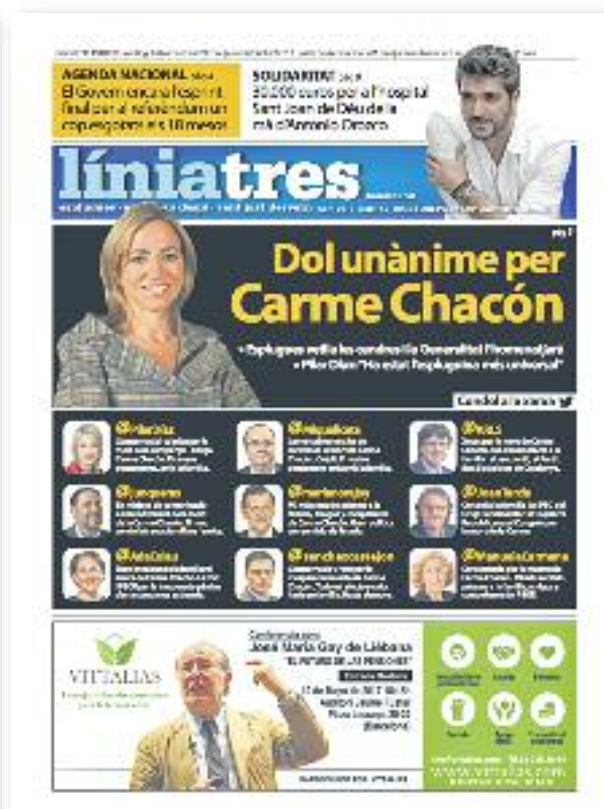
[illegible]

AGENDA NACIONAL pàg. 4
El Govern encara l'esprint final pel referèndum en cap esquema els 18 mesos

SOLIDARITAT pàg. 9
30.000 euros per a l'Hospital Sant Joan de Déu de la mà d'Antonio Orozco

líniatres

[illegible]

pàg. 3

Dol unànime per Carme Chacón

• Esplugues vetlla les cendres i la Generalitat l'homenatjarà
• Pilar Díaz "Ho estat l'esplugenca més universal"

Condol a la xarxa

@PilarDiaz
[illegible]

@MiquelIceta
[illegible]

@PSCL
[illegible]

@jaumecollboni
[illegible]

@marianorajoy
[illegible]

@JoseMontilla
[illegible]

@AdaColau
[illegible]

@sanchezcastejon
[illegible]

@ManuelaCarmena
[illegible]

VITTALIAS
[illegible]

Conferència de
José María Gay de Liébana
"EL FUTURO DE LAS PENSIONES"
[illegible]
27 de Mayo de 2017 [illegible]
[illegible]

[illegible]

www.vittalias.com